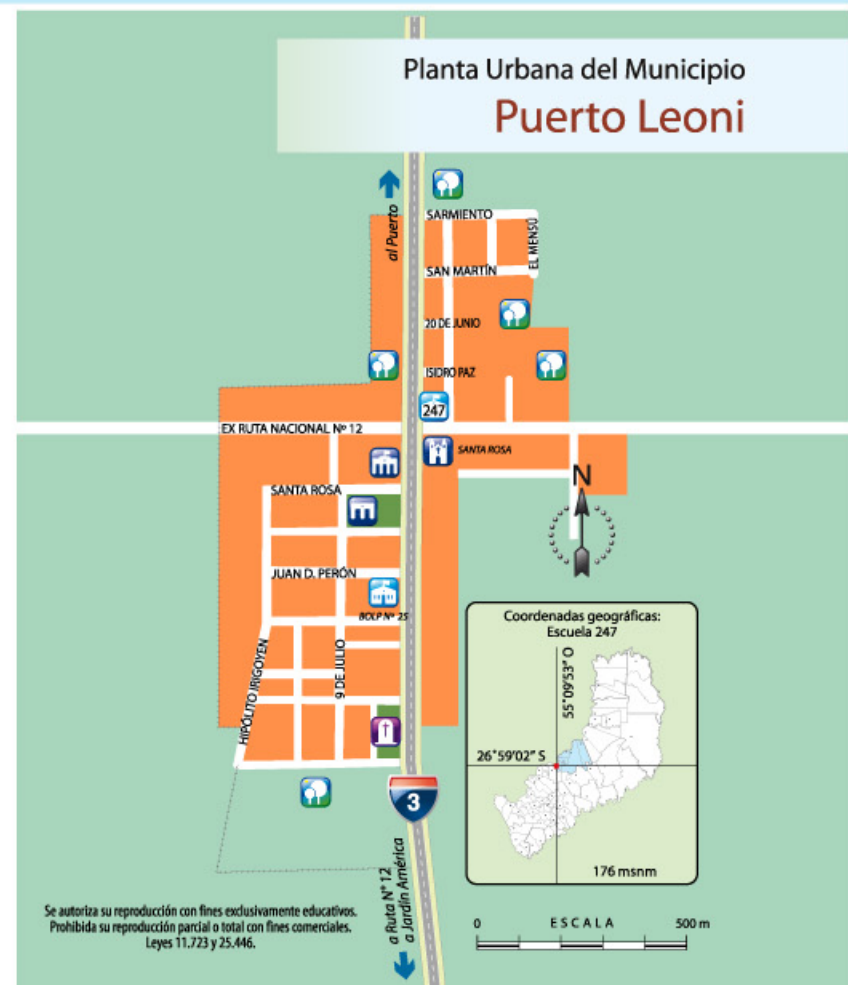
Planta Urbana del Municipio
Puerto Leoni

al Puerto

SARMIENTO
EL MENSÚ
SAN MARTÍN
20 DE JUNIO
ISIDRO PAZ
247
EX RUTA NACIONAL Nº 12
SANTA ROSA
SANTA ROSA
N
JUAN D. PERÓN
BOLP Nº 25
HIPÓLITO IRIGOYEN
9 DE JULIO
3

Coordenadas geográficas:
Escuela 247
55°09'53" O
26°59'02" S
176 msnm

a Ruta Nº 12
a Jardín América

Se autoriza su reproducción con fines exclusivamente educativos.
Prohibida su reproducción parcial o total con fines comerciales.
Leyes 11.723 y 25.446.

0 ESCALA 500 m